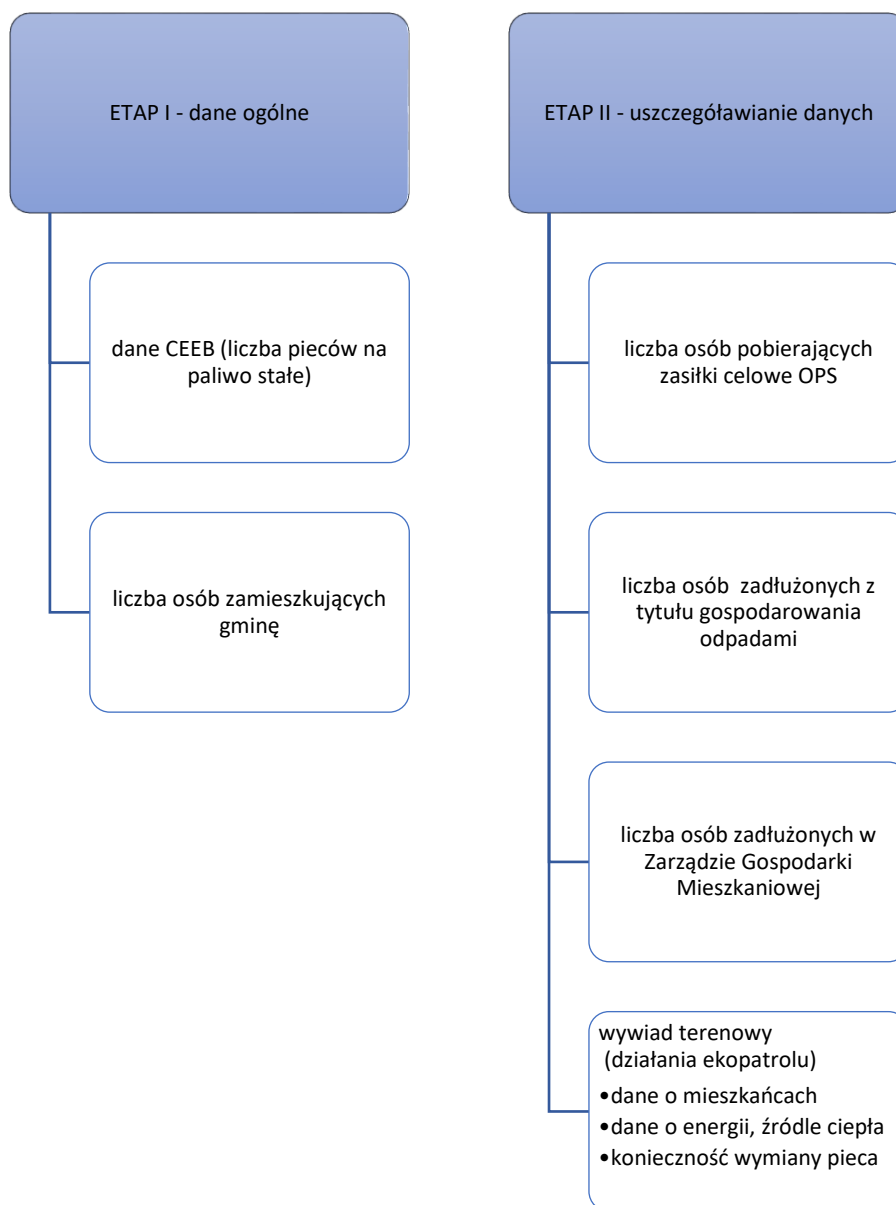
ETAP I - dane ogólne

dane CEEB (liczba pieców na paliwo stałe)

liczba osób zamieszkujących gminę

ETAP II - uszczegóławianie danych

liczba osób pobierających zasiłki celowe OPS

liczba osób zadłużonych z tytułu gospodarowania odpadami

liczba osób zadłużonych w Zarządzie Gospodarki Mieszkaniowej

wywiad terenowy (działania ekopatrolu)

- dane o mieszkańcach
- dane o energii, źródle ciepła
- konieczność wymiany pieca